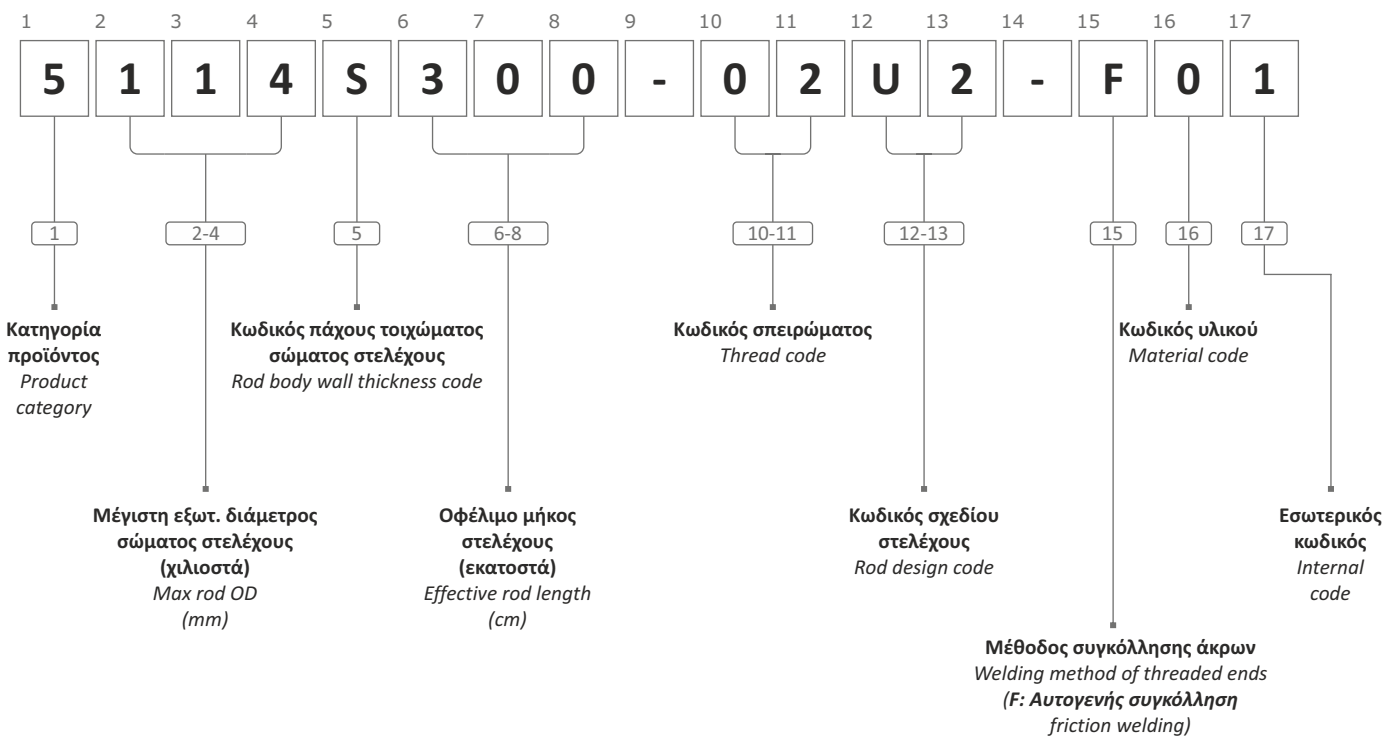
| 1 | 2 | 3 | 4 | 5 | 6 | 7 | 8 | 9 | 10 | 11 | 12 | 13 | 14 | 15 | 16 | 17 |
|---|---|---|---|---|---|---|---|---|---|---|---|---|---|---|---|---|
| 5 | 1 | 1 | 4 | S | 3 | 0 | 0 | - | 0 | 2 | U | 2 | - | F | 0 | 1 |

1
2-4
5
6-8
10-11
12-13
15
16
17

**Κατηγορία προϊόντος**
*Product category*

**Κωδικός πάχους τοιχώματος σώματος στελέχους**
*Rod body wall thickness code*

**Κωδικός σπειρώματος**
*Thread code*

**Κωδικός υλικού**
*Material code*

**Μέγιστη εξωτ. διάμετρος σώματος στελέχους (χιλιοστά)**
*Max rod OD (mm)*

**Οφέλιμο μήκος στελέχους (εκατοστά)**
*Effective rod length (cm)*

**Κωδικός σχεδίου στελέχους**
*Rod design code*

**Εσωτερικός κωδικός**
*Internal code*

**Μέθοδος συγκόλλησης άκρων**
*Welding method of threaded ends*
***(F: Αυτογενής συγκόλληση***
*friction welding)*